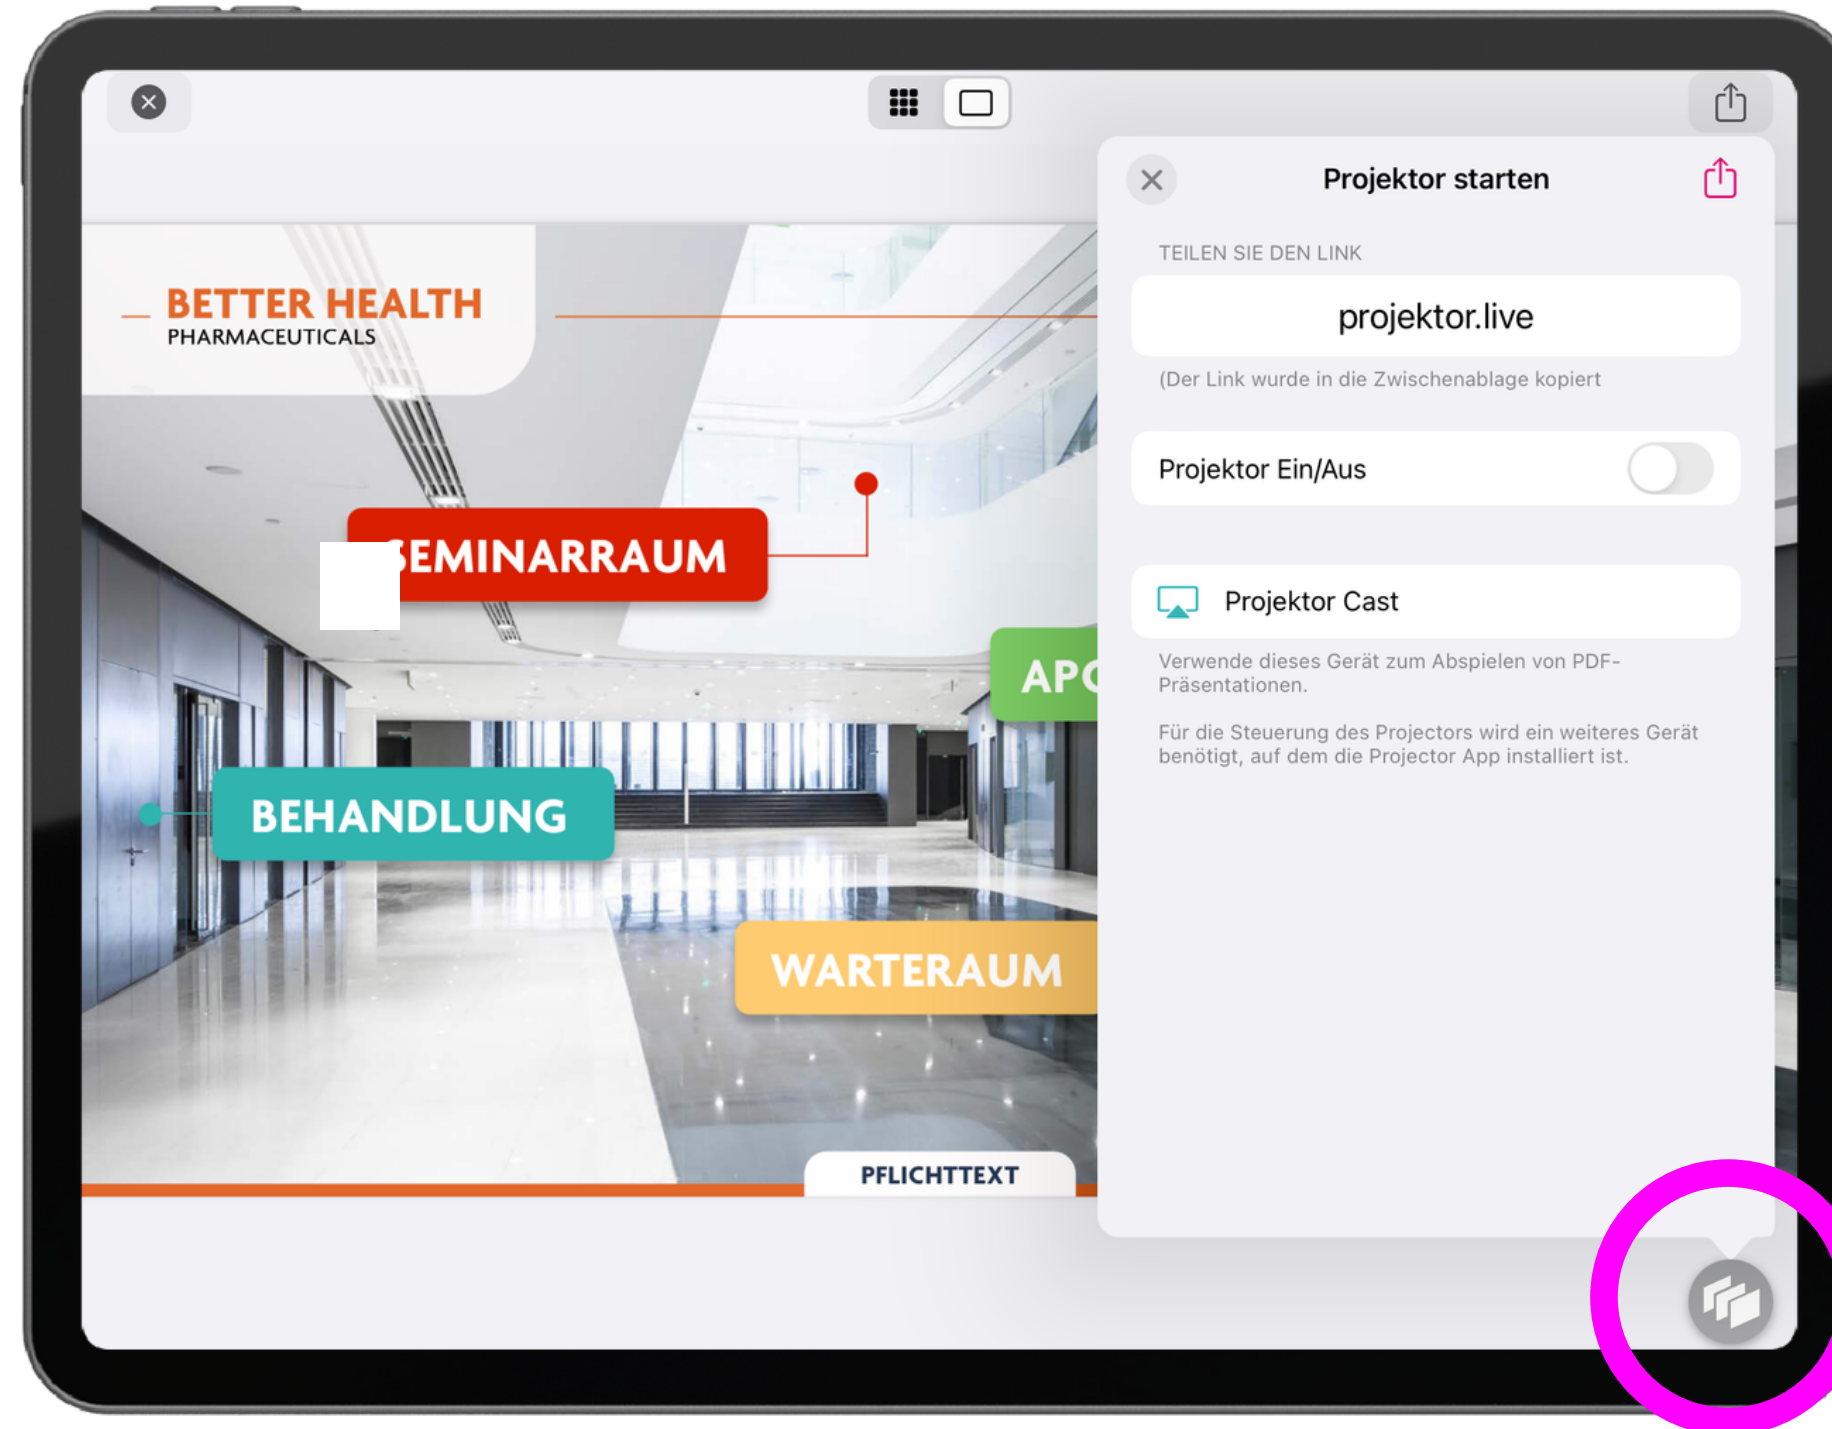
BETTER HEALTH
PHARMACEUTICALS

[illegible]EMINARRAUM

APO

BEHANDLUNG

WARTERAUM

PFLICHTTEXT

Projektor starten

TEILEN SIE DEN LINK

projektor.live

(Der Link wurde in die Zwischenablage kopiert

Projektor Ein/Aus

Projektor Cast

Verwende dieses Gerät zum Abspielen von PDF-Präsentationen.

Für die Steuerung des Projectors wird ein weiteres Gerät benötigt, auf dem die Projector App installiert ist.